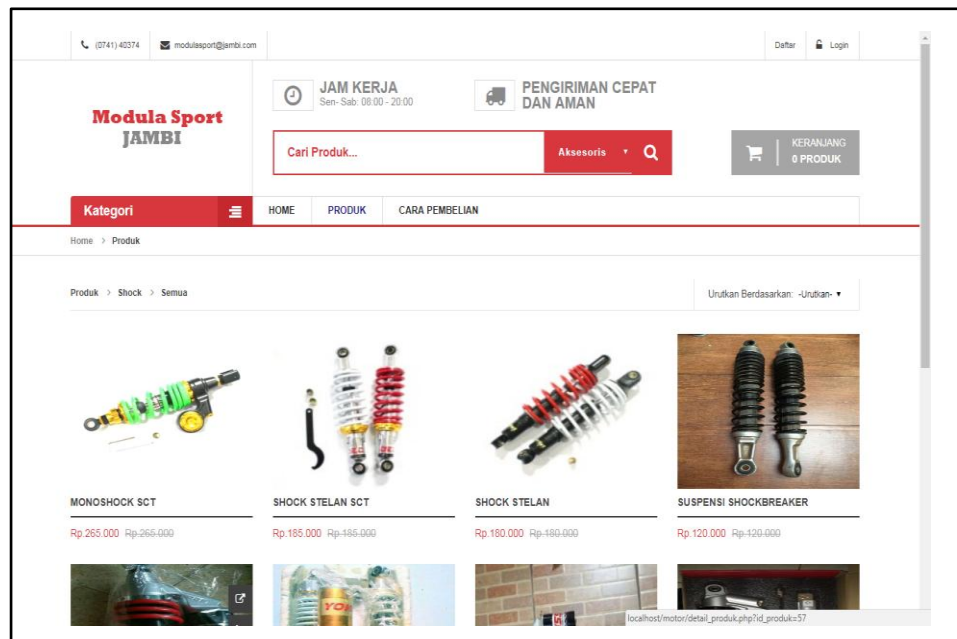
(0741) 40374 modulasport@jambi.com

Daftar Login

Modula Sport JAMBI

JAM KERJA
Sen- Sab: 08:00 - 20:00

PENGIRIMAN CEPAT DAN AMAN

Cari Produk...

Aksesoris

KERANJANG
0 PRODUK

Kategori

HOME PRODUK CARA PEMBELIAN

Home > Produk

Produk > Shock > Semua

Urutkan Berdasarkan: -Urutkan-

MONOSHOCK SCT
Rp.265.000 ~~Rp.265.000~~

SHOCK STELAN SCT
Rp.185.000 ~~Rp.185.000~~

SHOCK STELAN
Rp.180.000 ~~Rp.180.000~~

SUSPENSI SHOCKBREAKER
Rp.120.000 ~~Rp.120.000~~

localhost/motor/detail_produk.php?id_produk=57